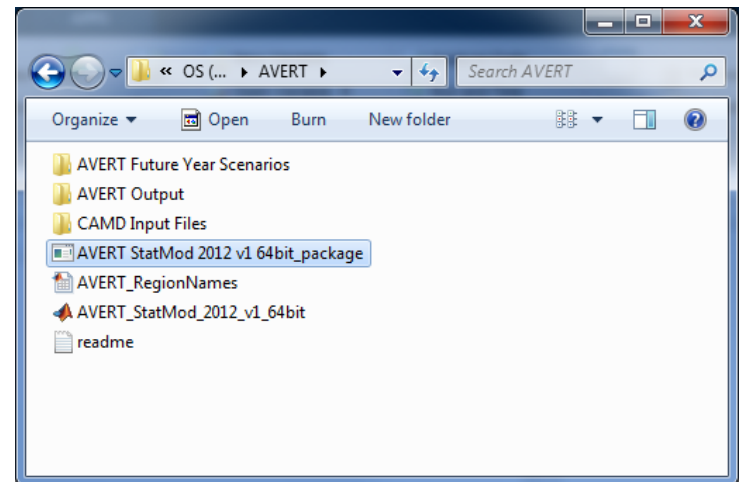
« OS (... ▸ AVERT ▸

Search AVERT

Organize ▾ Open Burn New folder

AVERT Future Year Scenarios
AVERT Output
CAMD Input Files
AVERT StatMod 2012 v1 64bit_package
AVERT_RegionNames
AVERT_StatMod_2012_v1_64bit
readme